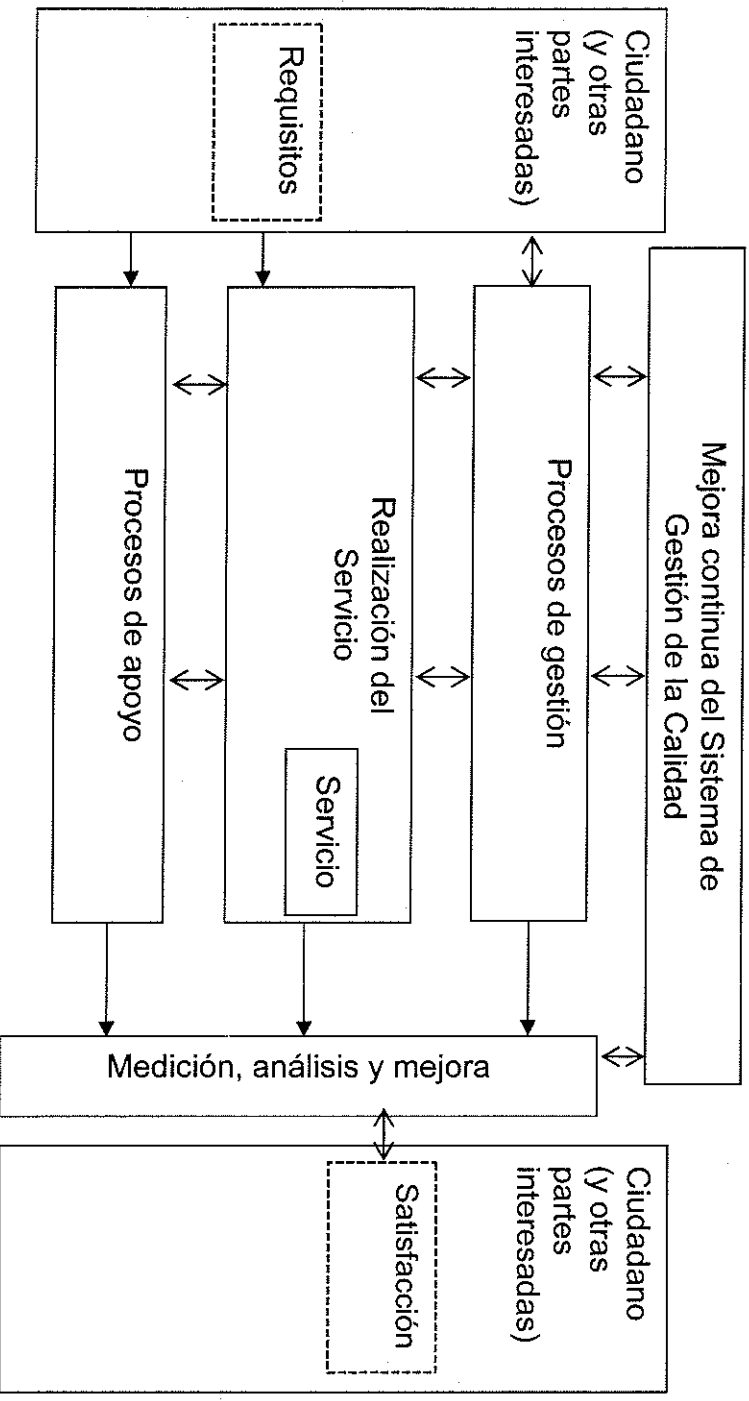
Ciudadano (y otras partes interesadas)

Requisitos

Mejora continua del Sistema de Gestión de la Calidad

Procesos de gestión

Realización del Servicio

Servicio

Procesos de apoyo

Medición, análisis y mejora

Ciudadano (y otras partes interesadas)

Satisfacción